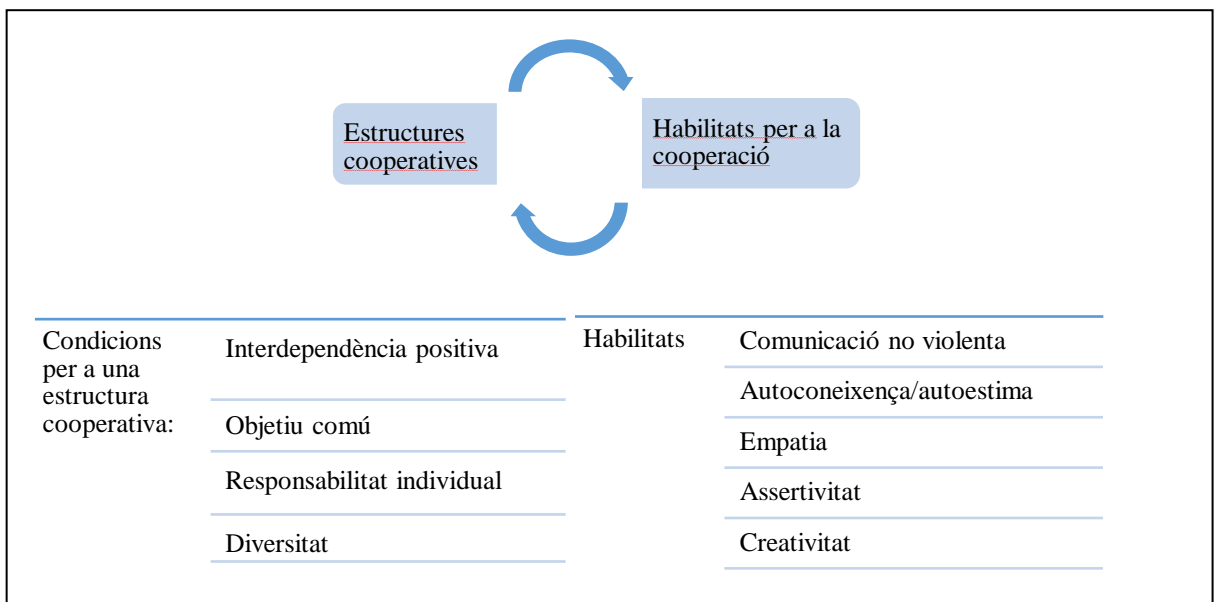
Estructures cooperatives

Habilitats per a la cooperació

Condicions per a una estructura cooperativa:

Interdependència positiva

Objetiu comú

Responsabilitat individual

Diversitat

Habilitats

Comunicació no violenta

Autoconeixença/autoestima

Empatia

Assertivitat

Creativitat